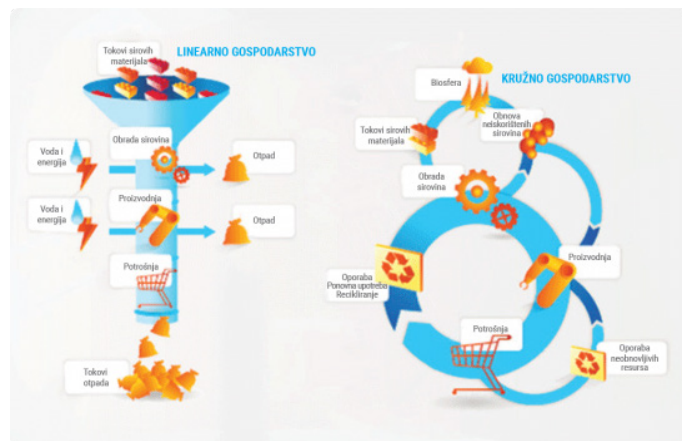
Tokovi sirovih materijala

LINEARNO GOSPODARSTVO

Voda i energija

Obrada sirovina

Otpad

Voda i energija

Proizvodnja

Otpad

Potrošnja

Tokovi otpada

Biosfera

KRUŽNO GOSPODARSTVO

Tokovi sirovih materijala

Obnova neiskorištenih sirovina

Obrada sirovina

Proizvodnja

Oporaba Ponovna upotreba Recikliranje

Potrošnja

Oporaba neobnovljivih resursa